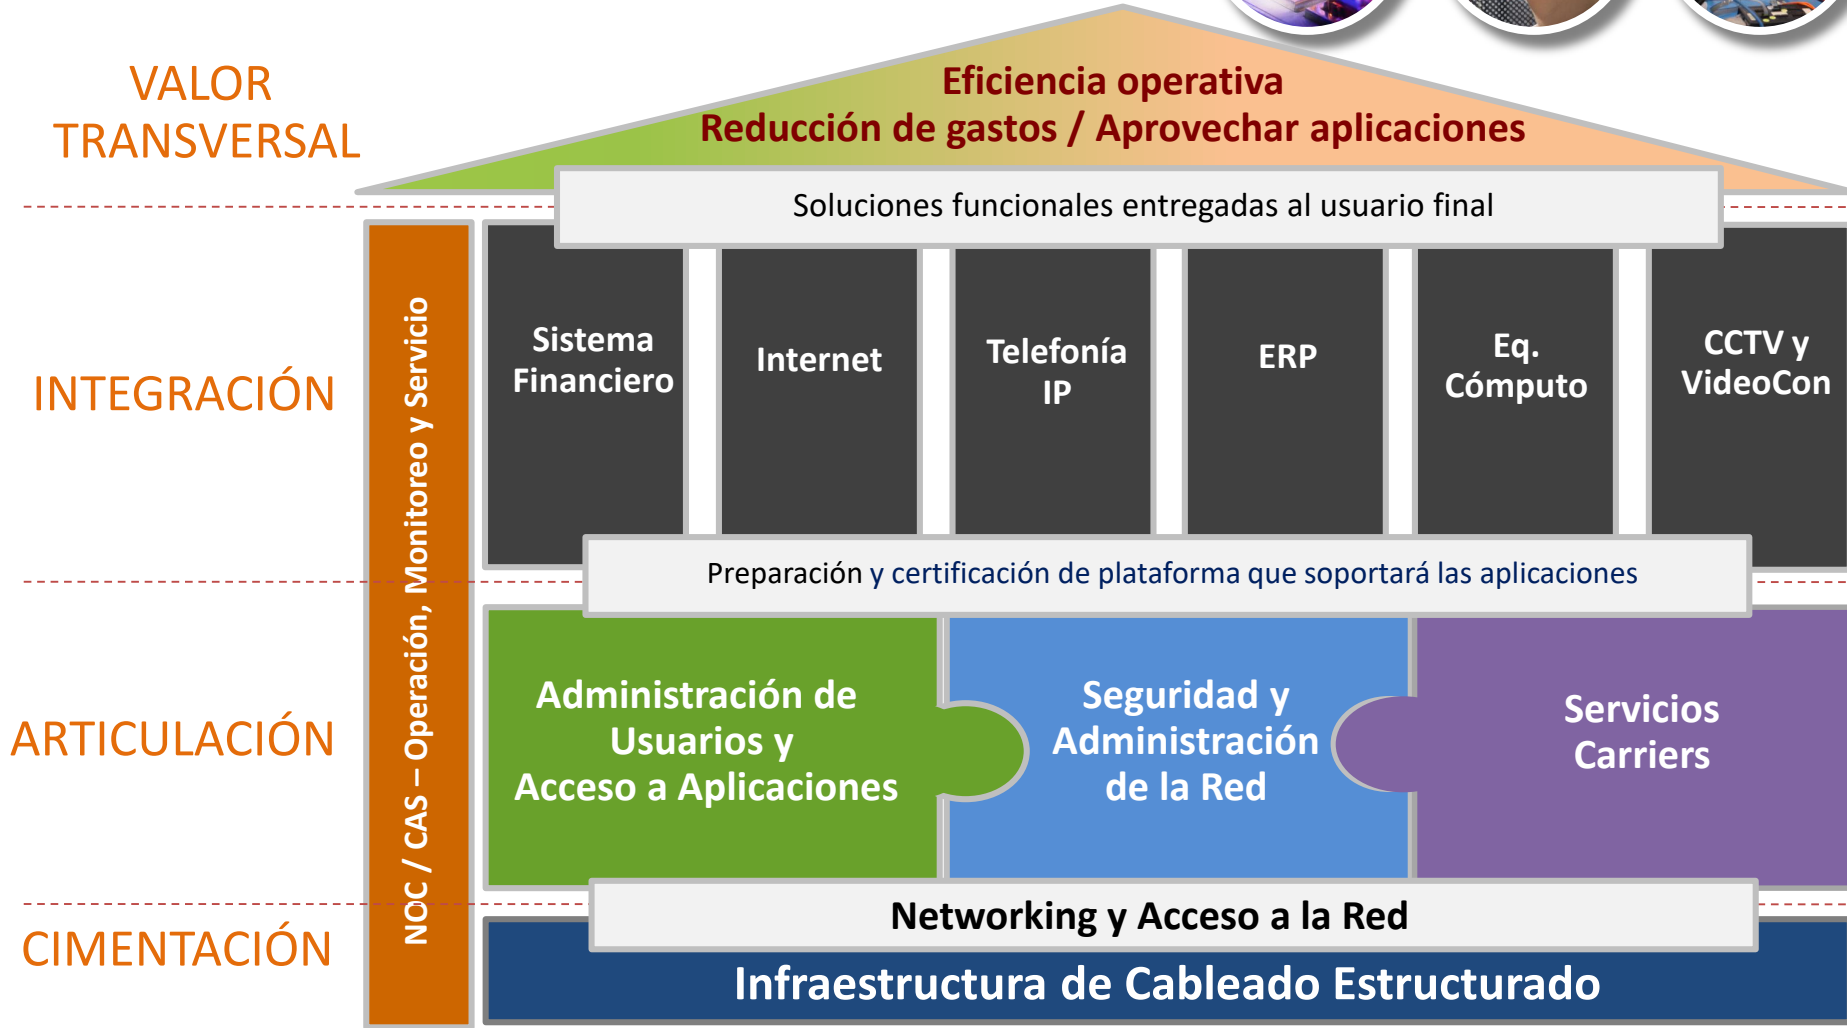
VALOR TRANSVERSAL

Eficiencia operativa
Reducción de gastos / Aprovechar aplicaciones

Soluciones funcionales entregadas al usuario final

INTEGRACIÓN

NOC / CAS – Operación, Monitoreo y Servicio

Sistema Financiero

Internet

Telefonía IP

ERP

Eq. Cómputo

CCTV y VideoCon

Preparación y certificación de plataforma que soportará las aplicaciones

ARTICULACIÓN

Administración de Usuarios y Acceso a Aplicaciones

Seguridad y Administración de la Red

Servicios Carriers

CIMENTACIÓN

Networking y Acceso a la Red

Infraestructura de Cableado Estructurado